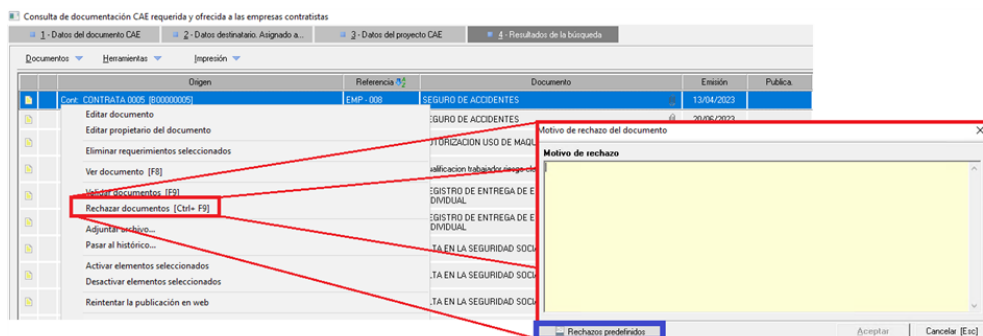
Consulta de documentación CAE requerida y ofrecida a las empresas contratistas

1 - Datos del documento CAE | 2 - Datos destinatario. Asignado a... | 3 - Datos del proyecto CAE | 4 - Resultados de la búsqueda

Documentos | Herramientas | Impresión

| Origen | Referencia | Documento | Emisión | Publica. |
|---|---|---|---|---|
| Cont: CONTRATA 0005 [B00000005] | EMP - 008 | SEGURO DE ACCIDENTES | 13/04/2023 | |
| | | SEGURO DE ACCIDENTES | 20/06/2023 | |
| | | AUTORIZACION USO DE MAQU | | |
| | | Cualificacion trabajador riesgo ele | | |
| | | REGISTRO DE ENTREGA DE E INDIVIDUAL | | |
| | | REGISTRO DE ENTREGA DE E INDIVIDUAL | | |
| | | ALTA EN LA SEGURIDAD SOCIA | | |
| | | ALTA EN LA SEGURIDAD SOCIA | | |
| | | ALTA EN LA SEGURIDAD SOCIA | | |

Editar documento
Editar propietario del documento
Eliminar requerimientos seleccionados
Ver documento [F8]
Validar documentos [F9]
Rechazar documentos [Ctrl+ F9]
Adjuntar archivo...
Pasar al histórico...
Activar elementos seleccionados
Desactivar elementos seleccionados
Reintentar la publicación en web

Motivo de rechazo del documento
Motivo de rechazo
Rechazos predefinidos
Aceptar
Cancelar [Esc]